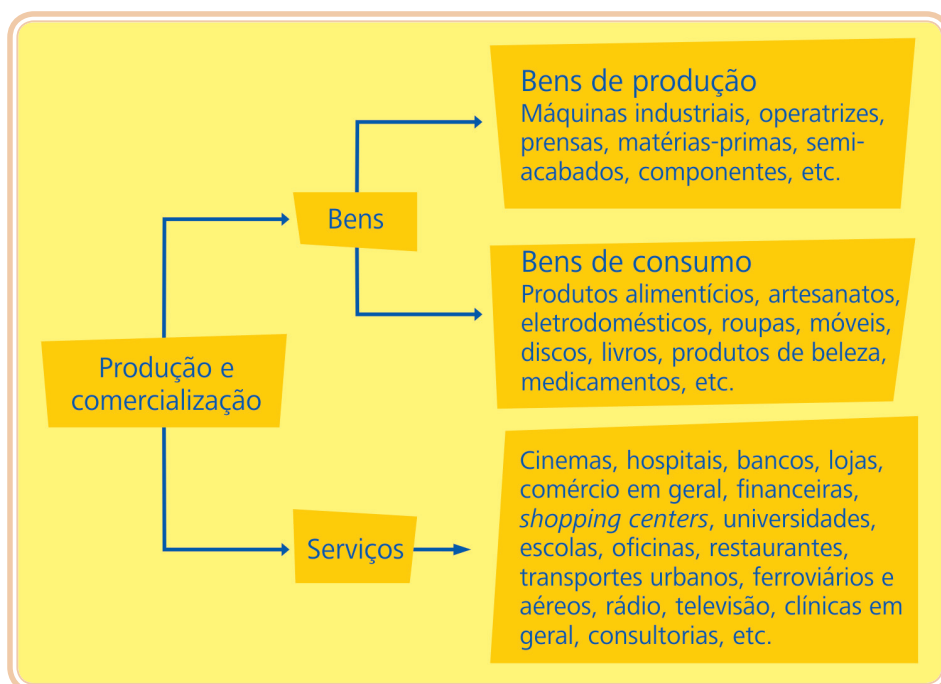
Produção e comercialização

Bens

Bens de produção
Máquinas industriais, operatrizes, prensas, matérias-primas, semi-acabados, componentes, etc.

Bens de consumo
Produtos alimentícios, artesanatos, eletrodomésticos, roupas, móveis, discos, livros, produtos de beleza, medicamentos, etc.

Serviços

Cinemas, hospitais, bancos, lojas, comércio em geral, financeiras, shopping centers, universidades, escolas, oficinas, restaurantes, transportes urbanos, ferroviários e aéreos, rádio, televisão, clínicas em geral, consultorias, etc.